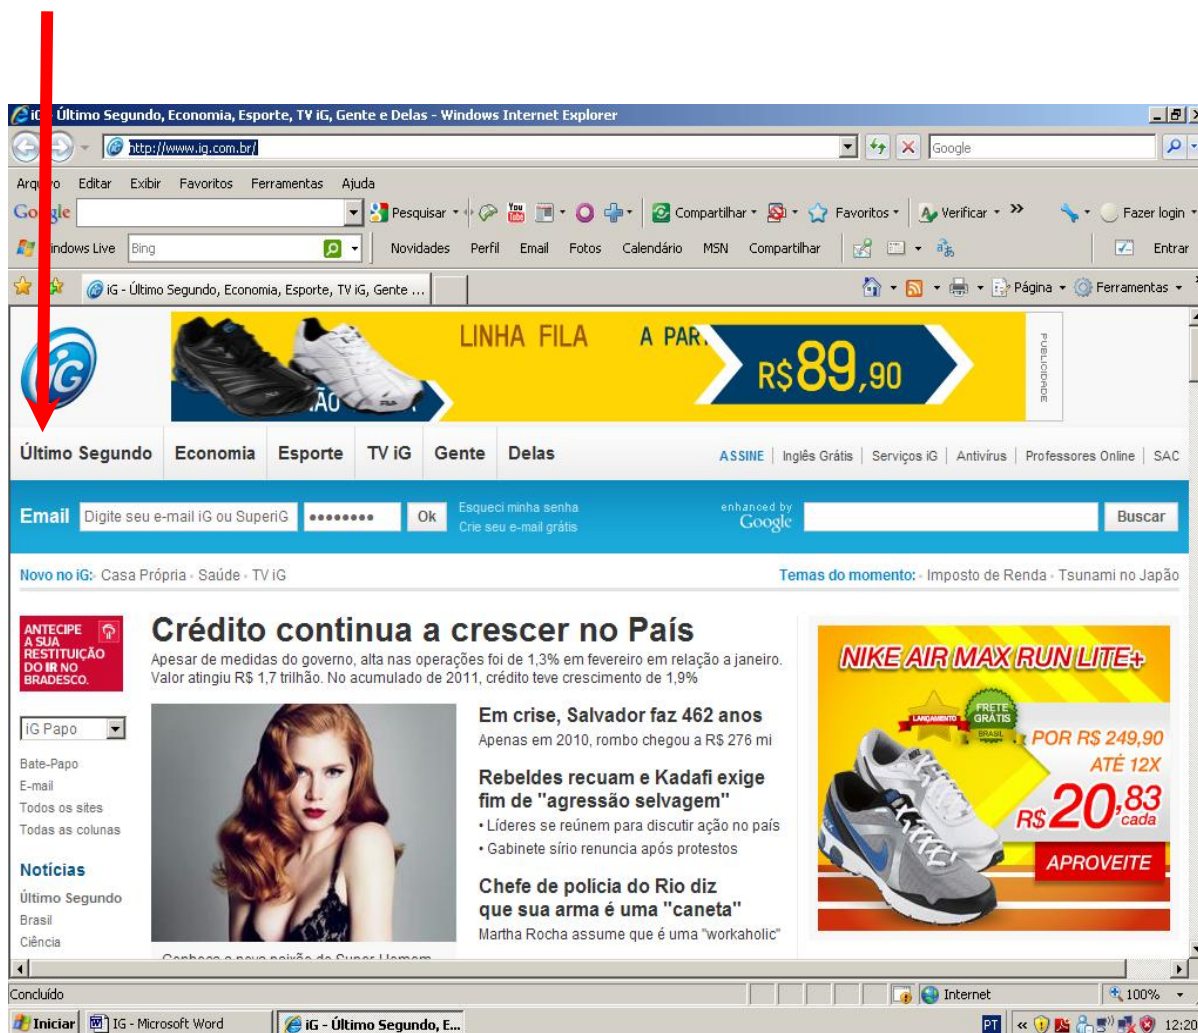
iG - Último Segundo, Economia, Esporte, TV iG, Gente e Delas - Windows Internet Explorer

http://www.ig.com.br/

Google

Arquivo Editar Exibir Favoritos Ferramentas Ajuda

Google Pesquisar Compartilhar Favoritos Verificar » Fazer login

Windows Live Bing Novidades Perfil Email Fotos Calendário MSN Compartilhar Entrar

iG - Último Segundo, Economia, Esporte, TV iG, Gente ...

Página Ferramentas

iG

LINHA FILA A PAR. R$89,90

PUBLICIDADE

Último Segundo Economia Esporte TV iG Gente Delas

ASSINE | Inglês Grátis | Serviços iG | Antivírus | Professores Online | SAC

Email Digite seu e-mail iG ou SuperiG •••••••• Ok Esqueci minha senha Crie seu e-mail grátis

enhanced by Google Buscar

Novo no iG: Casa Própria - Saúde - TV iG

Temas do momento: - Imposto de Renda - Tsunami no Japão

ANTECIPE A SUA RESTITUIÇÃO DO IR NO BRADESCO.

Crédito continua a crescer no País

Apesar de medidas do governo, alta nas operações foi de 1,3% em fevereiro em relação a janeiro. Valor atingiu R$ 1,7 trilhão. No acumulado de 2011, crédito teve crescimento de 1,9%

iG Papo

Bate-Papo
E-mail
Todos os sites
Todas as colunas

Notícias

Último Segundo
Brasil
Ciência

Em crise, Salvador faz 462 anos
Apenas em 2010, rombo chegou a R$ 276 mi

Rebeldes recuam e Kadafi exige fim de "agressão selvagem"
• Líderes se reúnem para discutir ação no país
• Gabinete sírio renuncia após protestos

Chefe de polícia do Rio diz que sua arma é uma "caneta"
Martha Rocha assume que é uma "workaholic"

NIKE AIR MAX RUN LITE+

LANÇAMENTO FRETE GRÁTIS BRASIL

POR R$ 249,90 ATÉ 12X R$20,83 cada

APROVEITE

Concluído

Internet 100%

Iniciar IG - Microsoft Word iG - Último Segundo, E...

PT 12:20